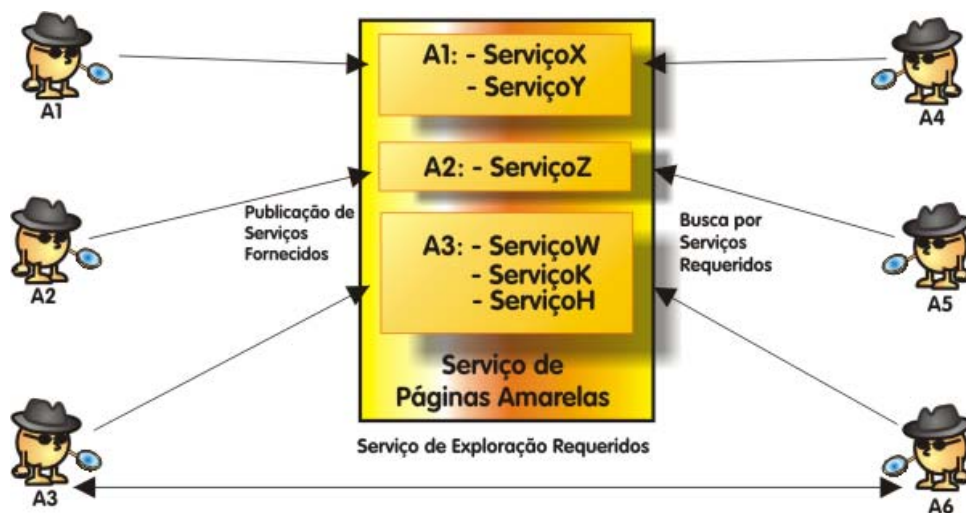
A1

A2

A3

A1: - ServiçoX
- ServiçoY

A2: - ServiçoZ

A3: - ServiçoW
- ServiçoK
- ServiçoH

Serviço de Páginas Amarelas

Publicação de Serviços Fornecidos

Busca por Serviços Requeridos

A4

A5

A6

Serviço de Exploração Requeridos